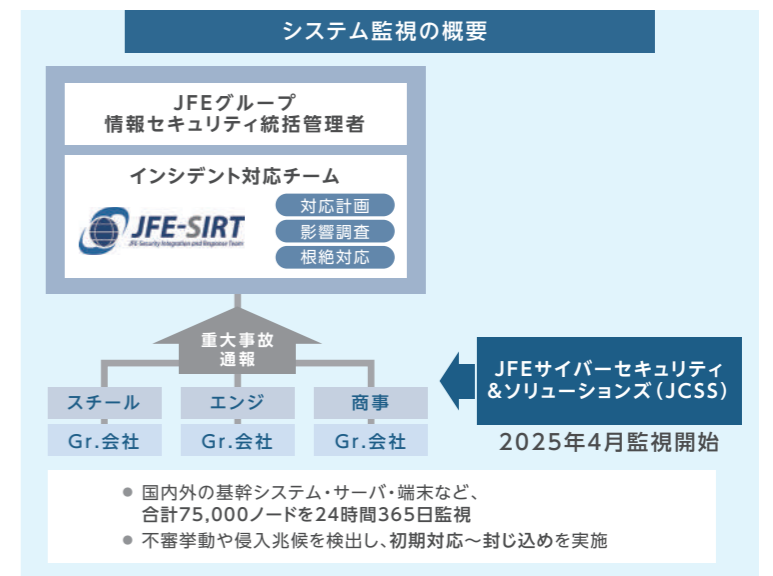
システム監視の概要

JFEグループ
情報セキュリティ統括管理者

インシデント対応チーム

JFE-SIRT
JFE Security Integration and Response Team

対応計画
影響調査
根絶対応

重大事故
通報

スチール
Gr.会社

エンジ
Gr.会社

商事
Gr.会社

JFEサイバーセキュリティ
&ソリューションズ（JCSS）

2025年4月監視開始

● 国内外の基幹システム・サーバ・端末など、合計75,000ノードを24時間365日監視
● 不審挙動や侵入兆候を検出し、初期対応～封じ込めを実施